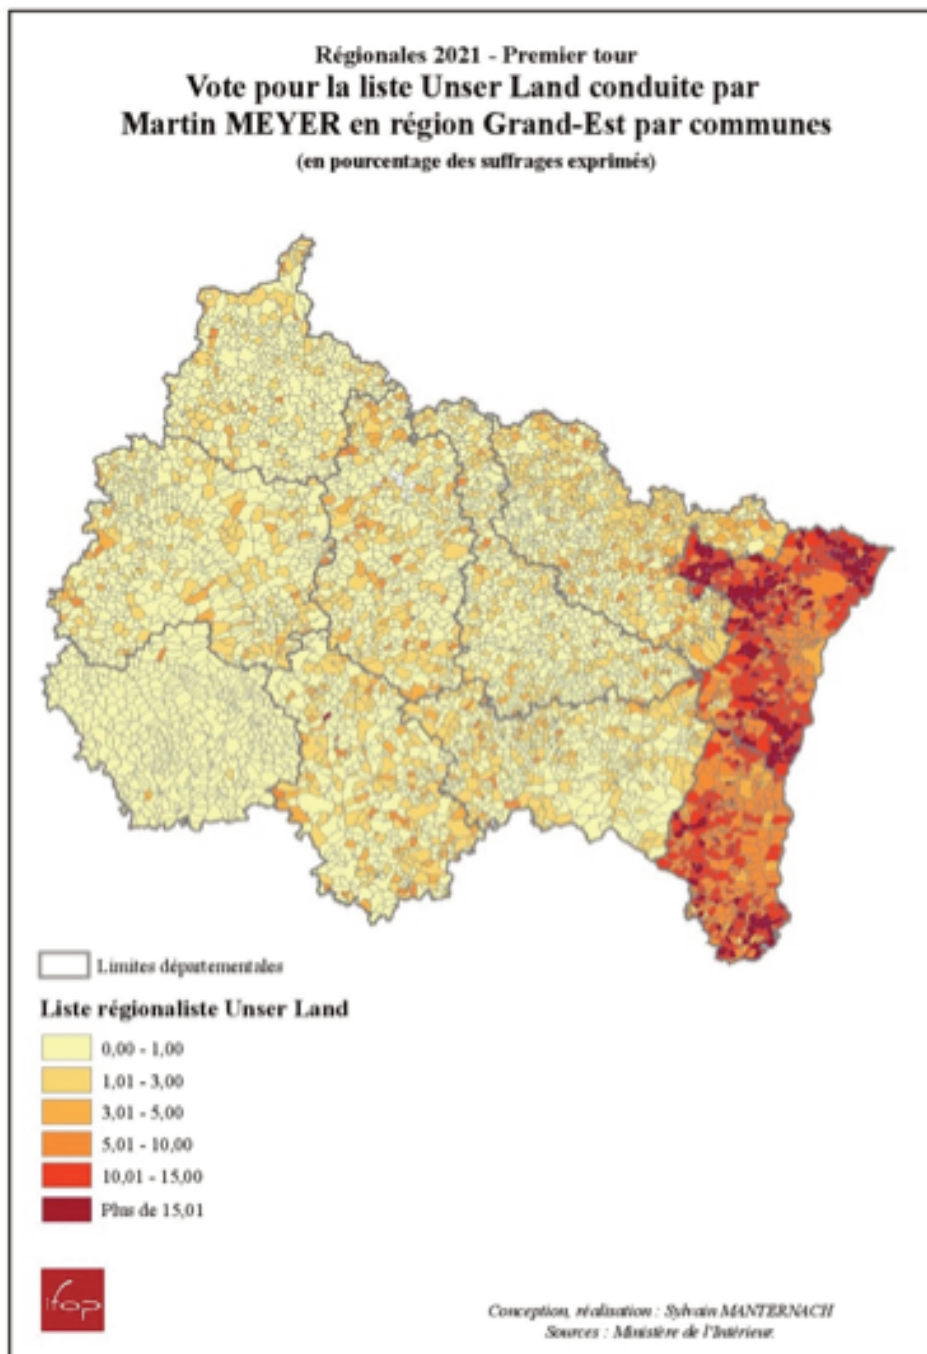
Régionales 2021 - Premier tour
Vote pour la liste Unser Land conduite par Martin MEYER en région Grand-Est par communes
(en pourcentage des suffrages exprimés)

Limites départementales

Liste régionaliste Unser Land
0,00 - 1,00
1,01 - 3,00
3,01 - 5,00
5,01 - 10,00
10,01 - 15,00
Plus de 15,01

ifop

Conception, réalisation : Sylvain MANTERNACH
Sources : Ministère de l'Intérieur